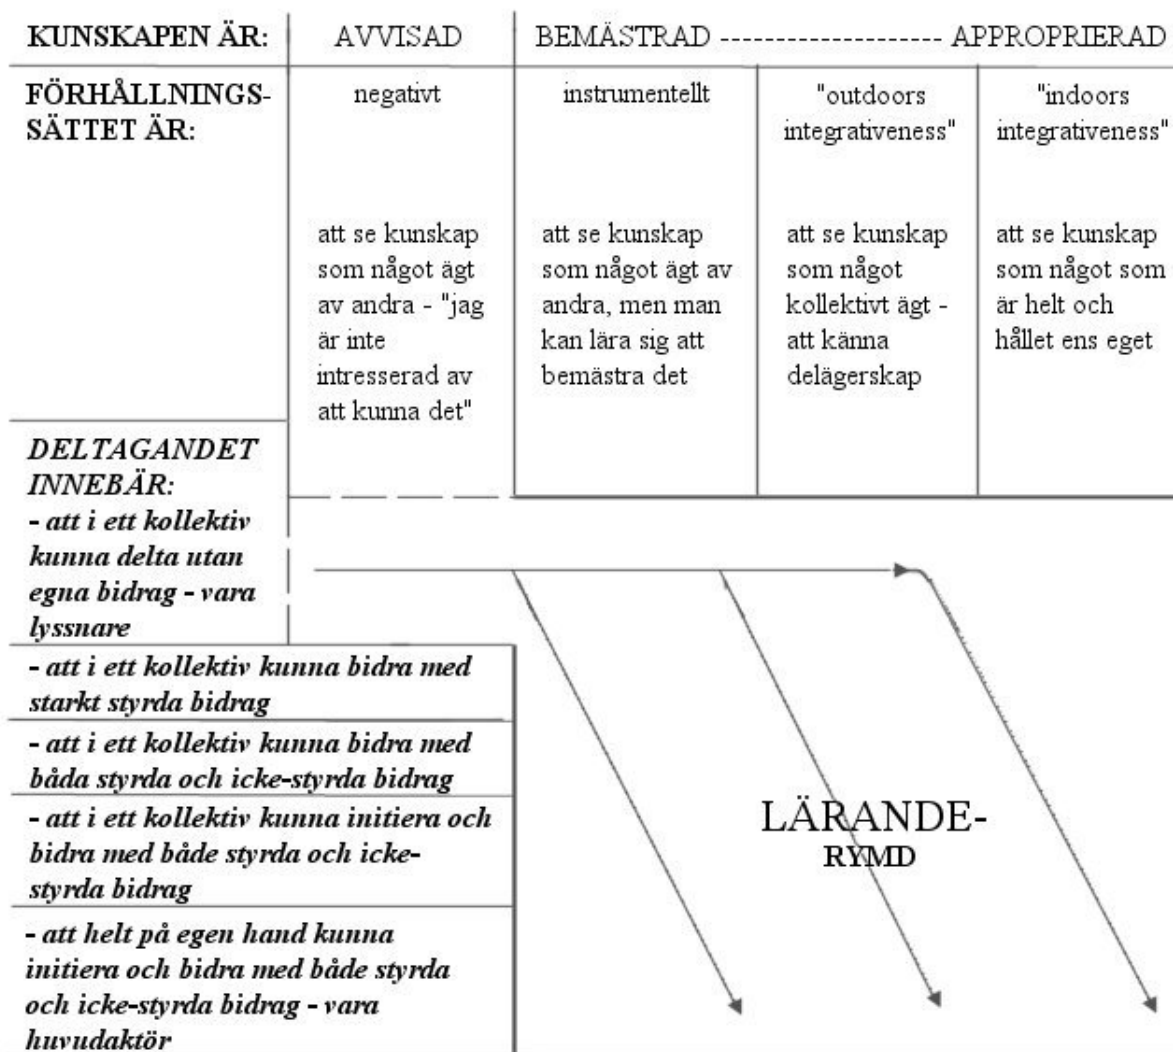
KUNSKAPEN ÄR: AVVISAD BEMÄSTRAD -------------------- APPROPRIERAD

FÖRHÅLLNINGSSÄTTET ÄR:

negativt

att se kunskap som något ägt av andra - "jag är inte intresserad av att kunna det"

instrumentellt

att se kunskap som något ägt av andra, men man kan lära sig att bemästra det

"outdoors integrativeness"

att se kunskap som något kollektivt ägt - att känna delägerskap

"indoors integrativeness"

att se kunskap som något som är helt och hållet ens eget

*DELTAGANDET INNEBÄR:*

***- att i ett kollektiv kunna delta utan egna bidrag - vara lyssnare***

***- att i ett kollektiv kunna bidra med starkt styrda bidrag***

***- att i ett kollektiv kunna bidra med båda styrda och icke-styrda bidrag***

***- att i ett kollektiv kunna initiera och bidra med både styrda och icke-styrda bidrag***

***- att helt på egen hand kunna initiera och bidra med både styrda och icke-styrda bidrag - vara huvudaktör***

LÄRANDE-RYMD